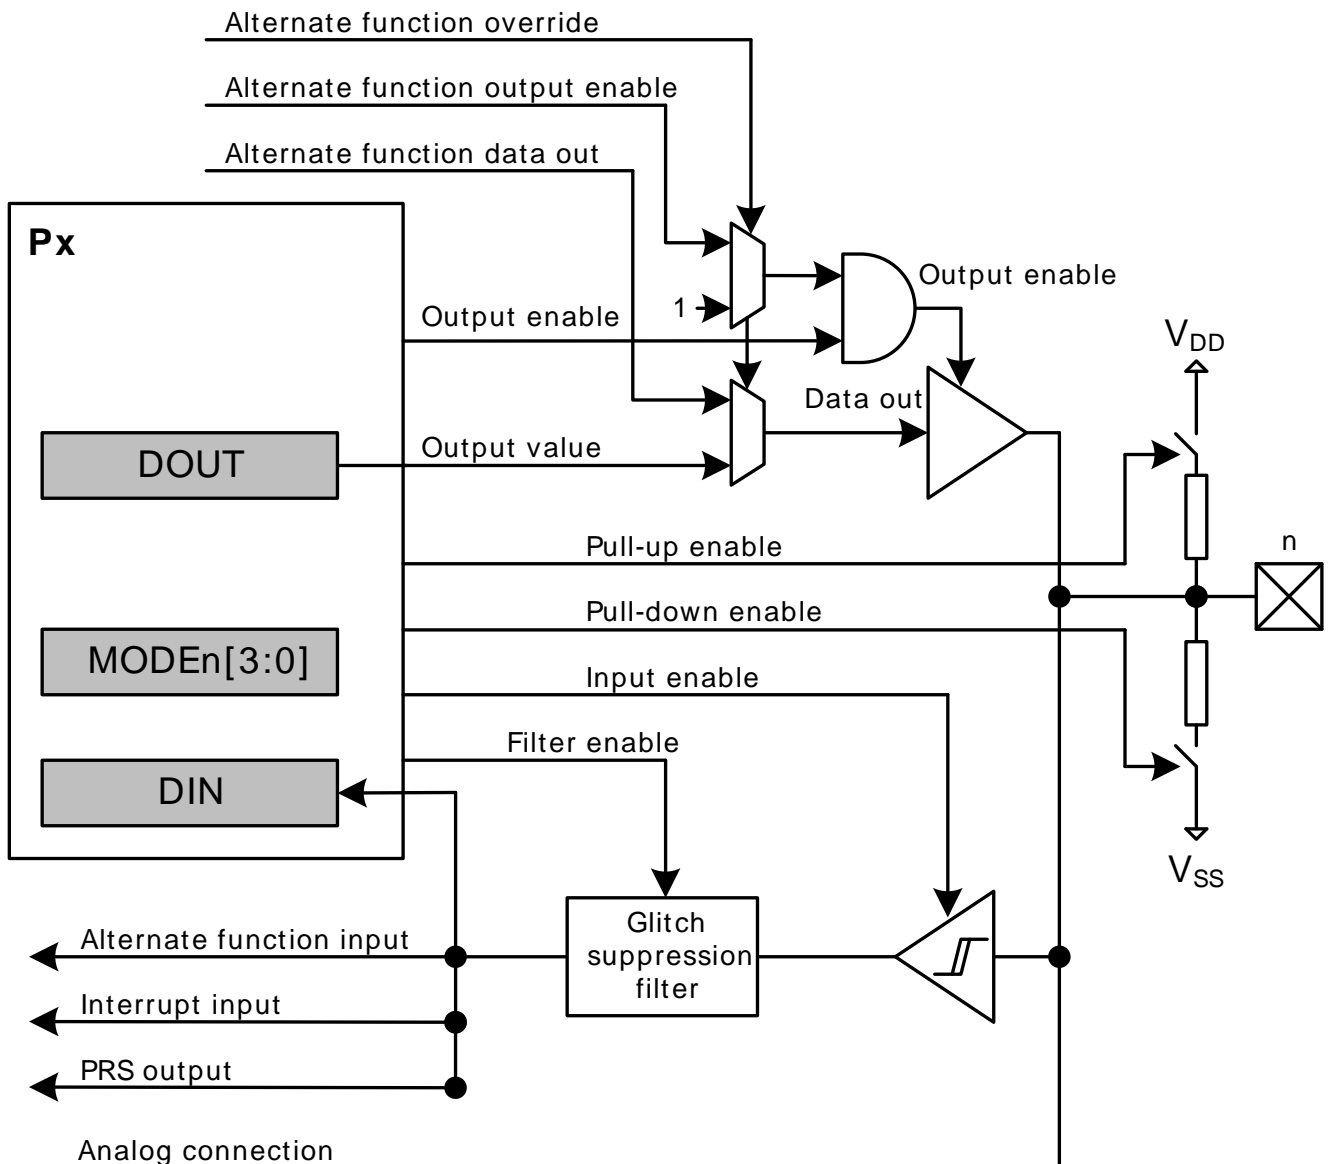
Alternate function override

Alternate function output enable

Alternate function data out

Px

Output enable

1

Output enable

$V_{DD}$

Data out

DOUT

Output value

Pull-up enable

n

Pull-down enable

MODEn[3:0]

Input enable

Filter enable

DIN

$V_{SS}$

Glitch suppression filter

Alternate function input

Interrupt input

PRS output

Analog connection